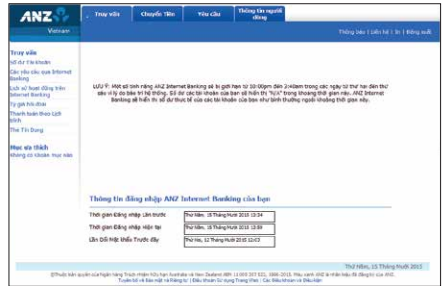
ANZ
Vietnam

Truy vấn | Chuyển Tiền | Yêu cầu | Thông tin người dùng

Thông báo | Liên hệ | In | Đăng xuất

Truy vấn
Số dư Tài khoản
Các yêu cầu qua Internet Banking
Lịch sử hoạt động trên Internet Banking
Tỷ giá hối đoái
Thanh toán theo Lịch trình
Thẻ Tín Dụng

Mục ưa thích
Không có chức năng nào được thêm

LƯU Ý: Một số tính năng ANZ Internet Banking sẽ bị giới hạn từ 10:00pm đến 2:40am trong các ngày từ thứ hai đến thứ sáu vì lý do bảo trì hệ thống. Số dư các tài khoản của bạn sẽ hiển thị "N/A" trong khoảng thời gian này. ANZ Internet Banking sẽ hiển thị số dư thực tế của các tài khoản của bạn như bình thường ngoài khoảng thời gian này.

Thông tin đăng nhập ANZ Internet Banking của bạn

| Thời gian Đăng nhập Lần trước | Thứ Năm, 15 Tháng Mười 2015 13:34 |
|---|---|
| Thời gian Đăng nhập Hiện tại | Thứ Năm, 15 Tháng Mười 2015 13:59 |
| Lần Đổi Mật Khẩu Trước đây | Thứ Hai, 12 Tháng Mười 2015 12:03 |

Thứ Năm, 15 Tháng Mười 2015

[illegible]